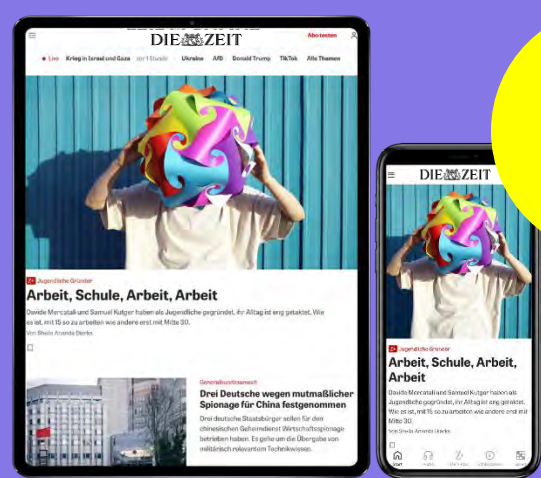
DIE ZEIT
Abo testen

• Live Krieg in Israel und Gaza vor 1 Stunde Ukraine AfD Donald Trump TikTok Alle Themen

Z+ Jugendliche Gründer
Arbeit, Schule, Arbeit, Arbeit
Davide Mercatali und Samuel Kutger haben als Jugendliche gegründet. Ihr Alltag ist eng getaktet. Wie es ist, mit 15 so zu arbeiten wie andere erst mit Mitte 30.
Von Sheila Amanda Dierks

Generalbundesanwalt
Drei Deutsche wegen mutmaßlicher Spionage für China festgenommen
Drei deutsche Staatsbürger sollen für den chinesischen Geheimdienst Wirtschaftsspionage betrieben haben. Es gehe um die Übergabe von militärisch relevantem Technikwissen.

DIE ZEIT

Z+ Jugendliche Gründer
Arbeit, Schule, Arbeit, Arbeit
Davide Mercatali und Samuel Kutger haben als Jugendliche gegründet. Ihr Alltag ist eng getaktet. Wie es ist, mit 15 so zu arbeiten wie andere erst mit Mitte 30.
Von Sheila Amanda Dierks